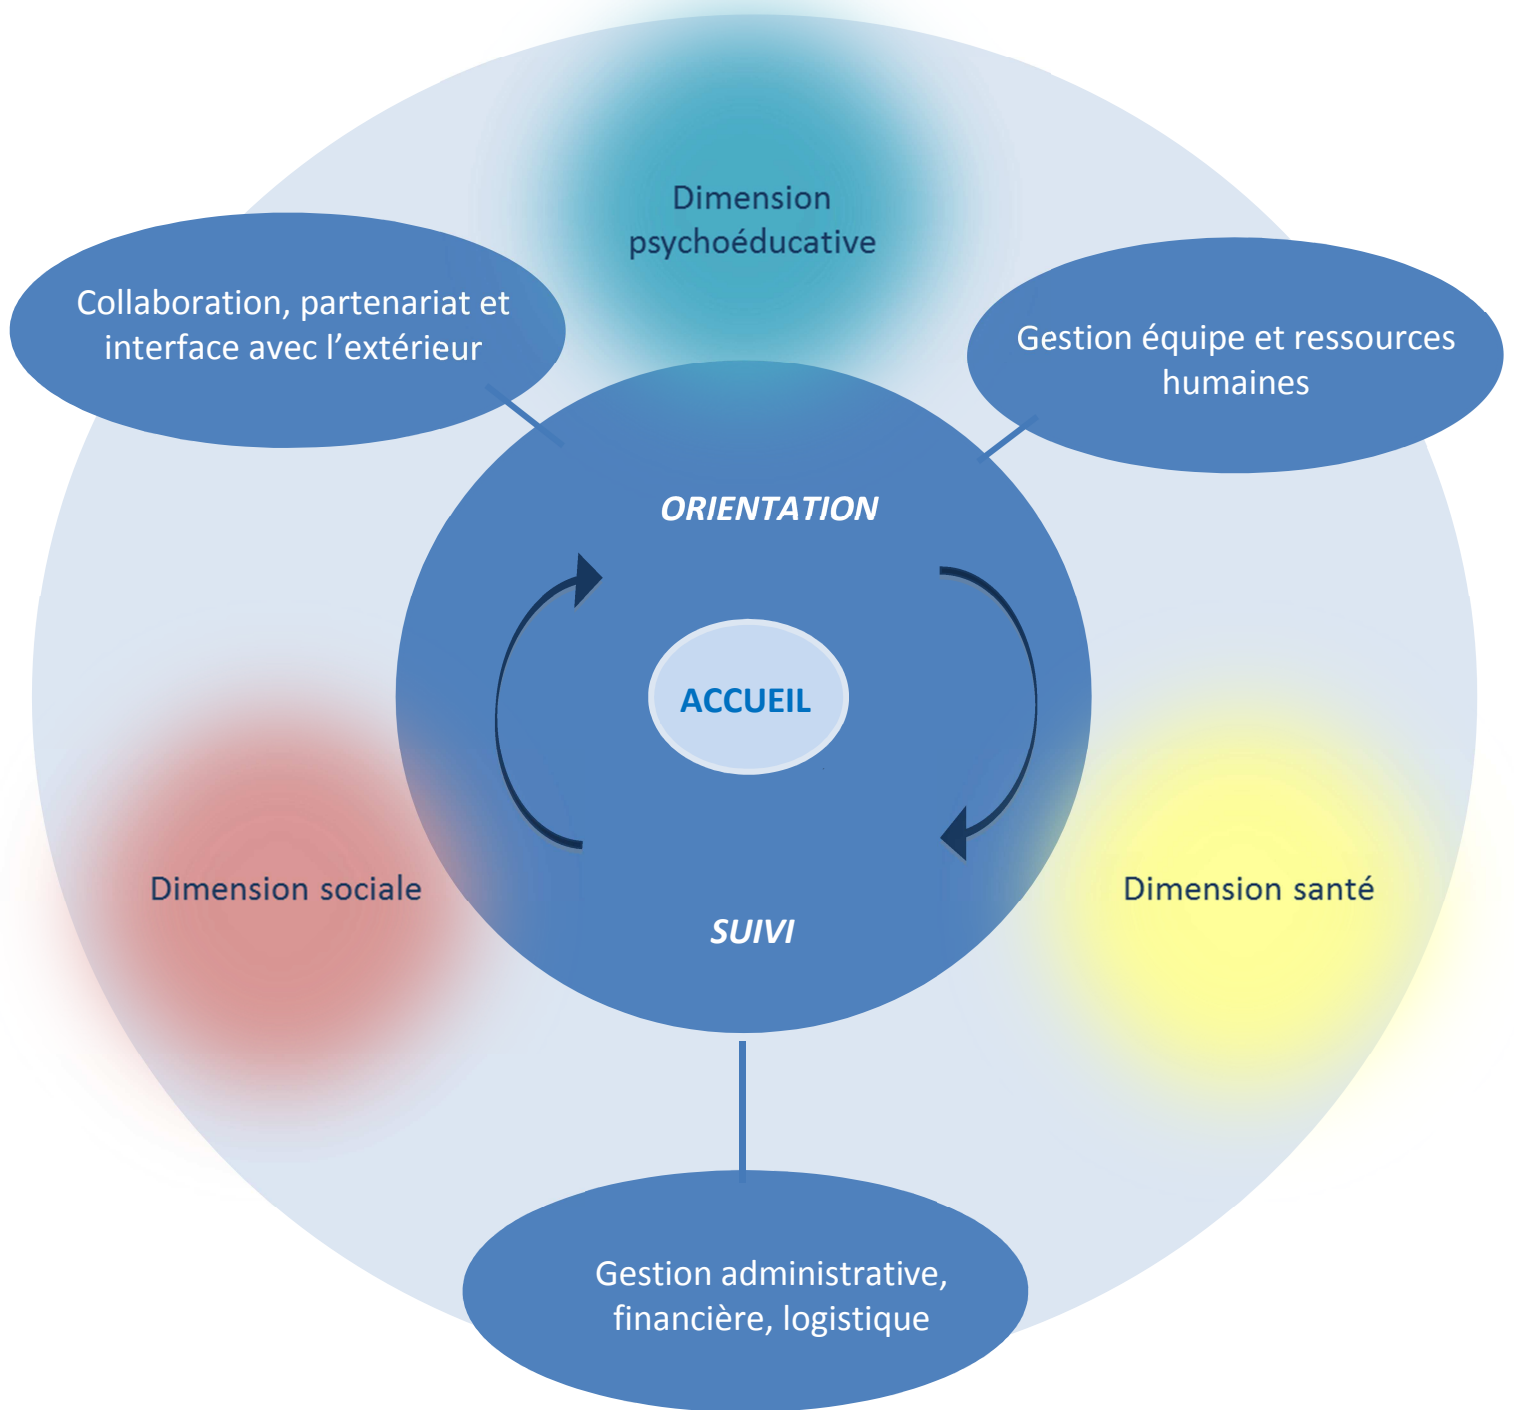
Dimension psychoéducative

Collaboration, partenariat et interface avec l’extérieur

Gestion équipe et ressources humaines

ORIENTATION

ACCUEIL

Dimension sociale

Dimension santé

SUIVI

Gestion administrative, financière, logistique